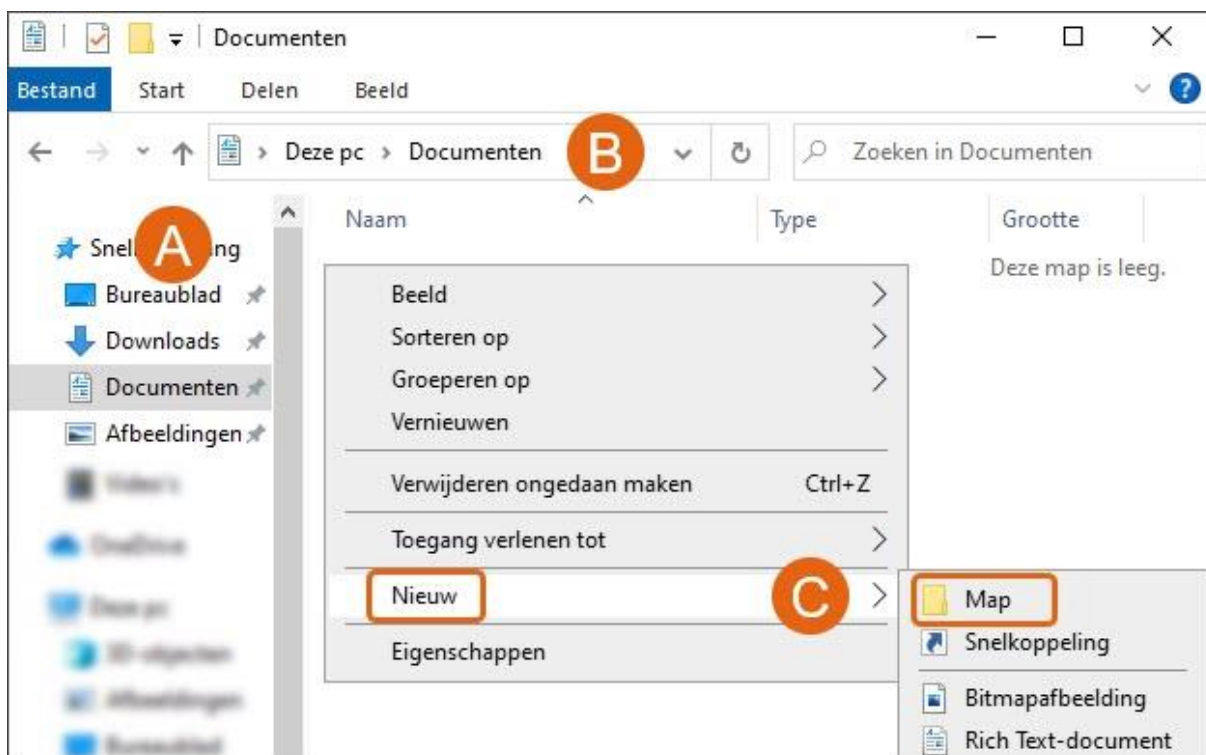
Documenten

Bestand Start Delen Beeld

Deze pc > Documenten

B

Zoeken in Documenten

Snel A ng

Bureaublad

Downloads

Documenten

Afbeeldingen

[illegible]

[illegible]

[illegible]

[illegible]

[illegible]

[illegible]

Naam

Type

Grootte

Deze map is leeg.

Beeld

Sorteren op

Groeperen op

Vernieuwen

Verwijderen ongedaan maken Ctrl+Z

Toegang verlenen tot

Nieuw

C

Eigenschappen

Map

Snelkoppeling

Bitmapafbeelding

Rich Text-document